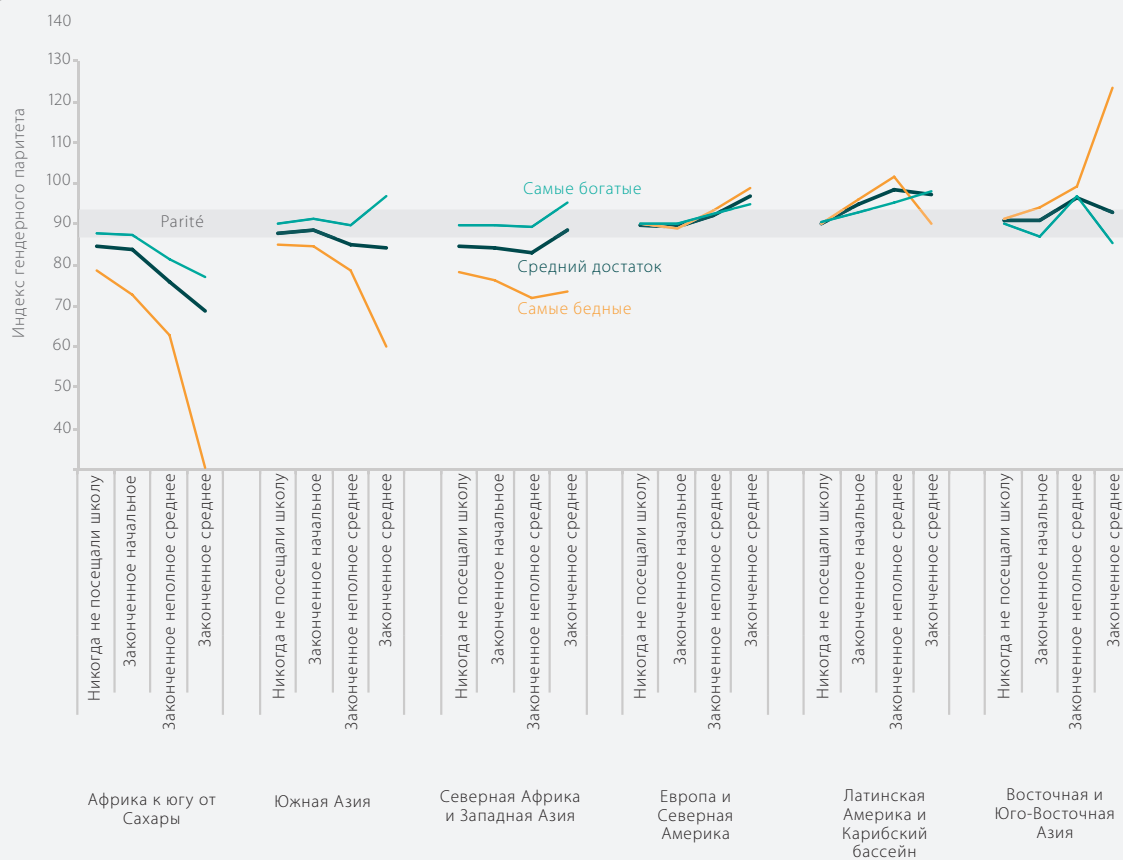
140
130
120
110
100
90
80
70
60
50
40

Индекс гендерного паритета

Parité

Самые богатые
Средний достаток
Самые бедные

Никогда не посещали школу
Законченное начальное
Законченное неполное среднее
Законченное среднее

Никогда не посещали школу
Законченное начальное
Законченное неполное среднее
Законченное среднее

Никогда не посещали школу
Законченное начальное
Законченное неполное среднее
Законченное среднее

Никогда не посещали школу
Законченное начальное
Законченное неполное среднее
Законченное среднее

Никогда не посещали школу
Законченное начальное
Законченное неполное среднее
Законченное среднее

Никогда не посещали школу
Законченное начальное
Законченное неполное среднее
Законченное среднее

Африка к югу от Сахары

Южная Азия

Северная Африка и Западная Азия

Европа и Северная Америка

Латинская Америка и Карибский бассейн

Восточная и Юго-Восточная Азия